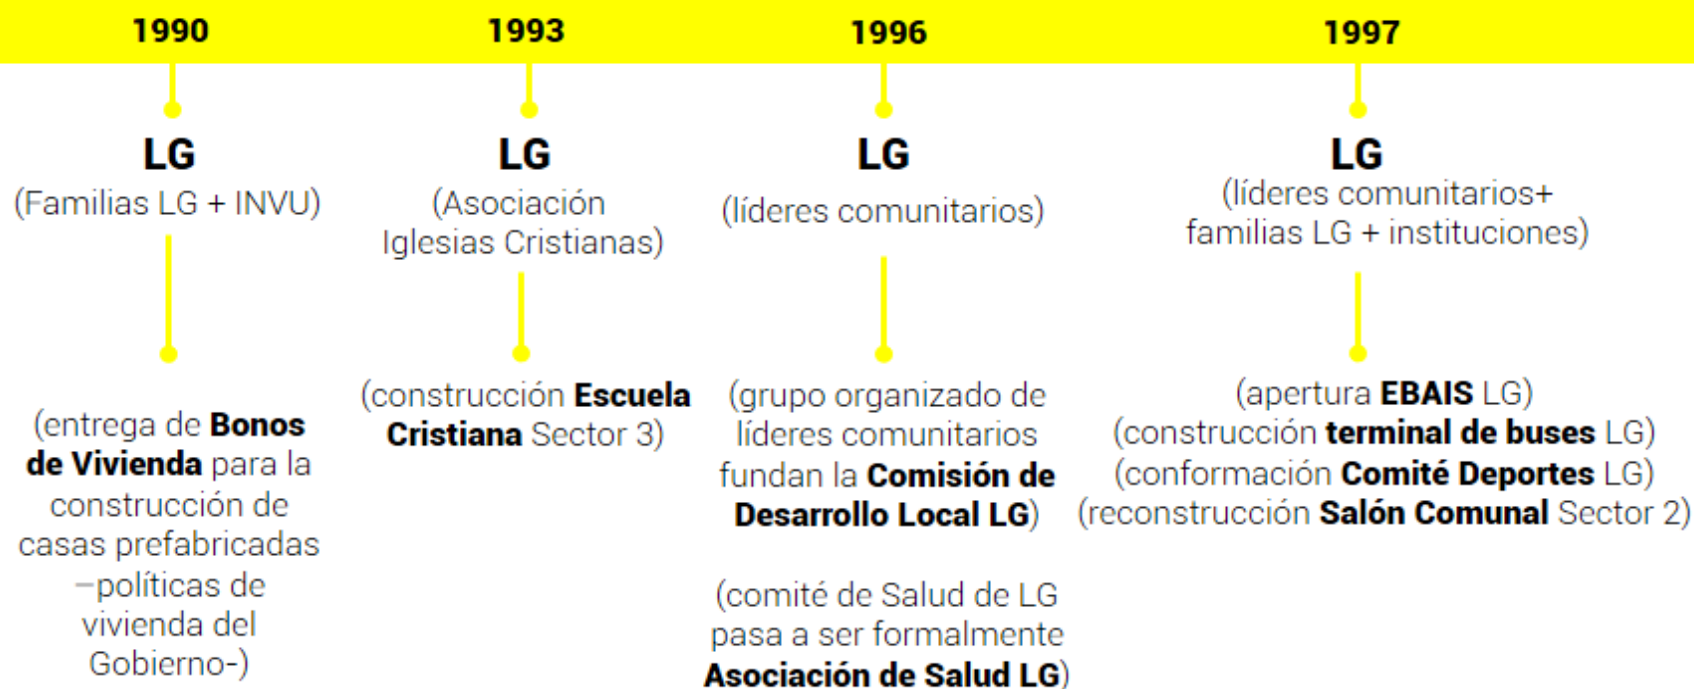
1990

LG
(Familias LG + INVU)

(entrega de **Bonos de Vivienda** para la construcción de casas prefabricadas –políticas de vivienda del Gobierno-)

1993

LG
(Asociación Iglesias Cristianas)

(construcción **Escuela Cristiana** Sector 3)

1996

LG
(líderes comunitarios)

(grupo organizado de líderes comunitarios fundan la **Comisión de Desarrollo Local LG**)

(comité de Salud de LG pasa a ser formalmente **Asociación de Salud LG**)

1997

LG
(líderes comunitarios+ familias LG + instituciones)

(apertura **EBAIS** LG)
(construcción **terminal de buses** LG)
(conformación **Comité Deportes** LG)
(reconstrucción **Salón Comunal** Sector 2)